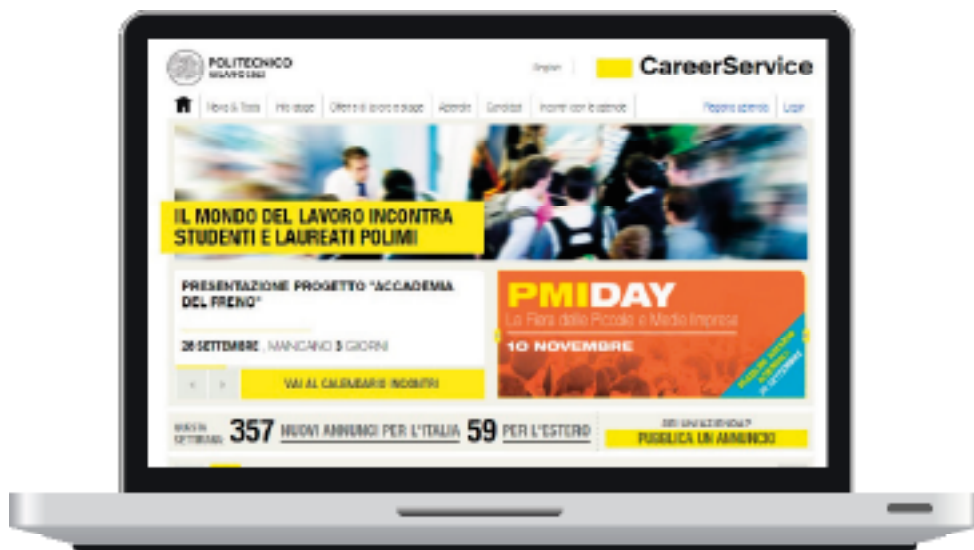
POLITECNICO MILANO 1863

English

CareerService

News & Eventi | Info stage | Offerte di lavoro e stage | Aziende | Candidati | Incontri con le aziende

Registra azienda | Login

IL MONDO DEL LAVORO INCONTRA STUDENTI E LAUREATI POLIMI

PRESENTAZIONE PROGETTO "ACCADEMIA DEL FRENO"

28 SETTEMBRE , MANCANO 3 GIORNI

VAI AL CALENDARIO INCONTRI

PMIDAY

La Fiera delle Piccole e Medie Imprese

10 NOVEMBRE

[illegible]

QUESTA SETTIMANA 357 NUOVI ANNUNCI PER L'ITALIA 59 PER L'ESTERO

SEI UN'AZIENDA?

PUBBLICA UN ANNUNCIO